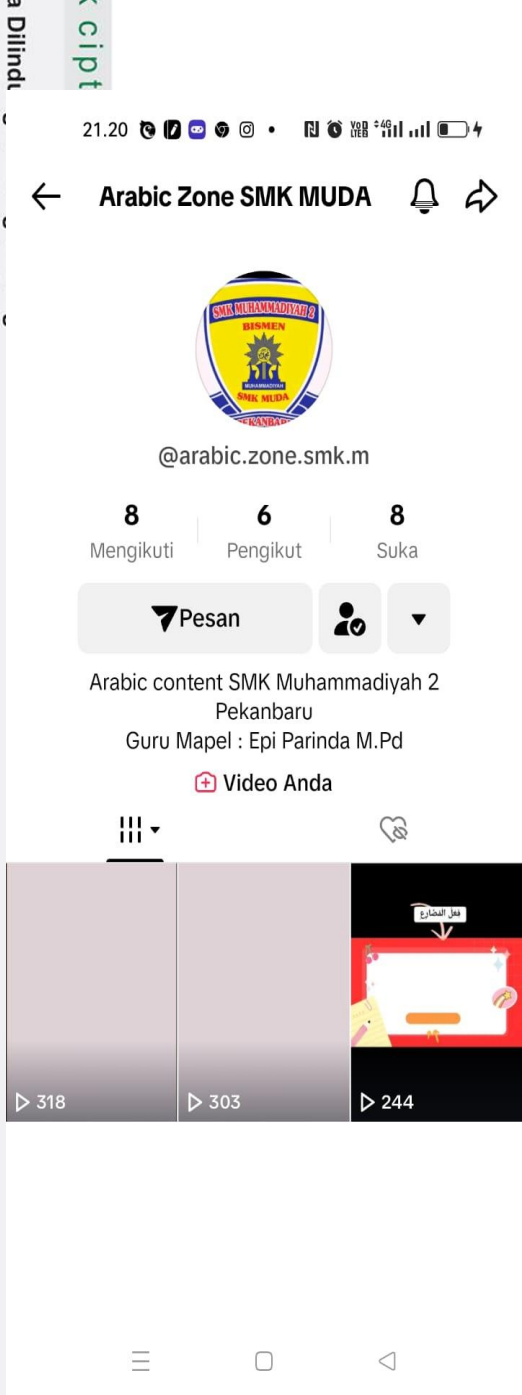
a Dilindu

k cipt

21.20

Arabic Zone SMK MUDA

SMK MUHAMMADIYAH 2
BISMEN
MUHAMMADIYAH
SMK MUDA
PEKANBARU

@arabic.zone.smk.m

8
Mengikuti

6
Pengikut

8
Suka

Pesan

Arabic content SMK Muhammadiyah 2 Pekanbaru
Guru Mapel : Epi Parinda M.Pd

Video Anda

فعل المضارع

318

303

244